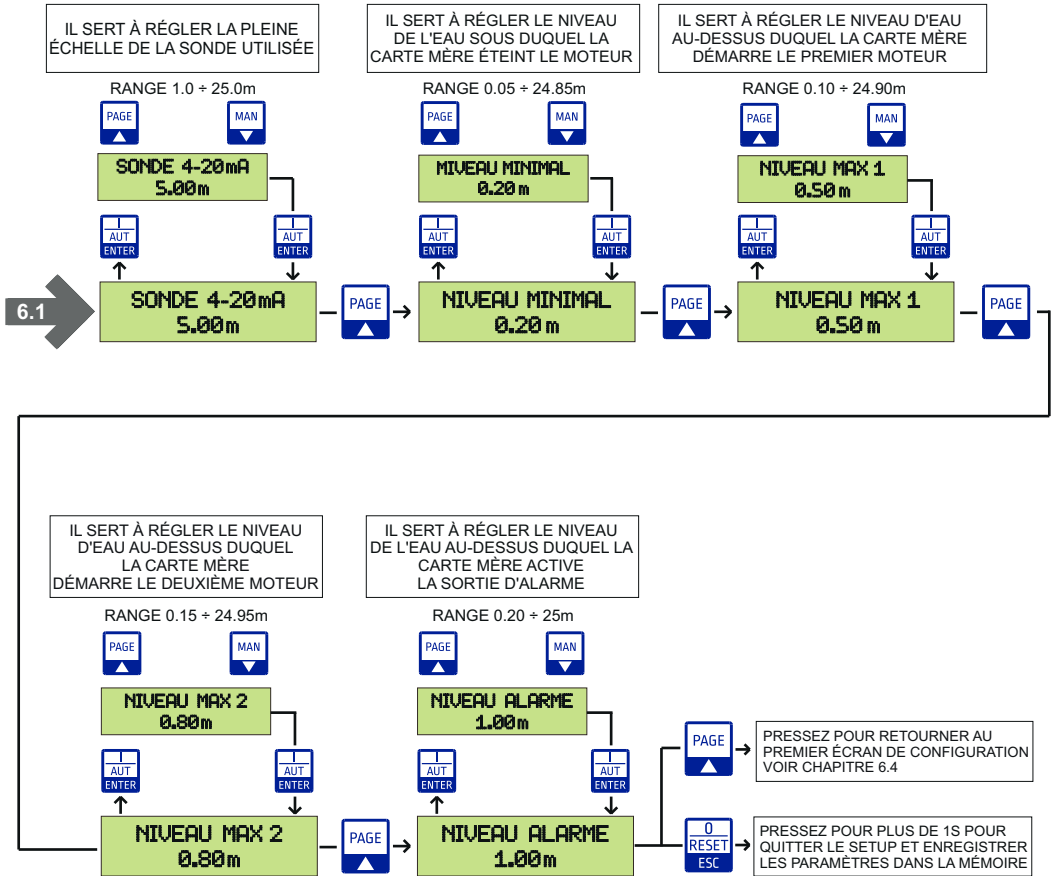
IL SERT À RÉGLER LA PLEINE ÉCHELLE DE LA SONDE UTILISÉE

RANGE 1.0 ÷ 25.0m

PAGE ▲

MAN ▼

SONDE 4-20mA
5.00m

I AUT ENTER

I AUT ENTER

6.1

SONDE 4-20mA
5.00m

PAGE ▲

IL SERT À RÉGLER LE NIVEAU DE L'EAU SOUS DUQUEL LA CARTE MÈRE ÉTEINT LE MOTEUR

RANGE 0.05 ÷ 24.85m

PAGE ▲

MAN ▼

MIVEAU MINIMAL
0.20m

I AUT ENTER

I AUT ENTER

NIVEAU MINIMAL
0.20m

PAGE ▲

IL SERT À RÉGLER LE NIVEAU D'EAU AU-DESSUS DUQUEL LA CARTE MÈRE DÉMARRE LE PREMIER MOTEUR

RANGE 0.10 ÷ 24.90m

PAGE ▲

MAN ▼

NIVEAU MAX 1
0.50m

I AUT ENTER

I AUT ENTER

NIVEAU MAX 1
0.50m

PAGE ▲

IL SERT À RÉGLER LE NIVEAU D'EAU AU-DESSUS DUQUEL LA CARTE MÈRE DÉMARRE LE DEUXIÈME MOTEUR

RANGE 0.15 ÷ 24.95m

PAGE ▲

MAN ▼

NIVEAU MAX 2
0.80m

I AUT ENTER

I AUT ENTER

NIVEAU MAX 2
0.80m

PAGE ▲

IL SERT À RÉGLER LE NIVEAU DE L'EAU AU-DESSUS DUQUEL LA CARTE MÈRE ACTIVE LA SORTIE D'ALARME

RANGE 0.20 ÷ 25m

PAGE ▲

MAN ▼

NIVEAU ALARME
1.00m

I AUT ENTER

I AUT ENTER

NIVEAU ALARME
1.00m

PAGE ▲

PRESSEZ POUR RETOURNER AU PREMIER ÉCRAN DE CONFIGURATION VOIR CHAPITRE 6.4

0 RESET ESC

PRESSEZ POUR PLUS DE 1S POUR QUITTER LE SETUP ET ENREGISTRER LES PARAMÈTRES DANS LA MÉMOIRE